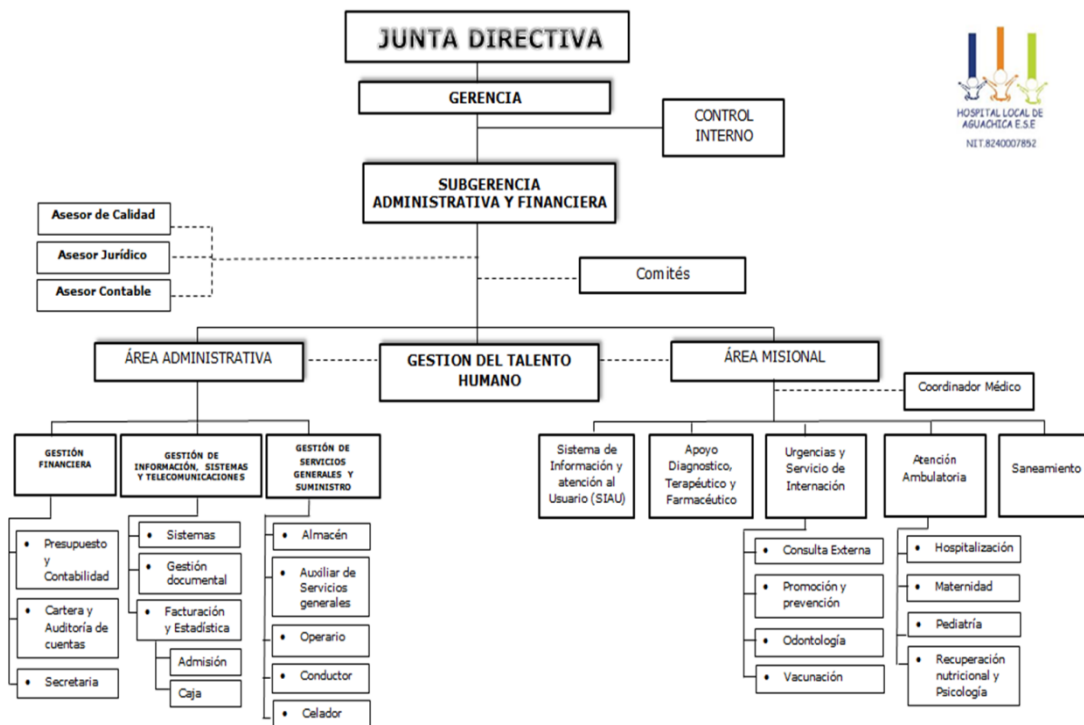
JUNTA DIRECTIVA

HOSPITAL LOCAL DE AGUACHICA E.S.E
NIT.8240007852

GERENCIA

CONTROL INTERNO

SUBGERENCIA ADMINISTRATIVA Y FINANCIERA

Asesor de Calidad

Asesor Jurídico

Asesor Contable

Comités

ÁREA ADMINISTRATIVA

GESTION DEL TALENTO HUMANO

ÁREA MISIONAL

Coordinador Médico

GESTIÓN FINANCIERA

GESTIÓN DE INFORMACIÓN, SISTEMAS Y TELECOMUNICACIONES

GESTIÓN DE SERVICIOS GENERALES Y SUMINISTRO

- Presupuesto y Contabilidad
- Cartera y Auditoría de cuentas
- Secretaria

- Sistemas
- Gestión documental
- Facturación y Estadística

Admisión

Caja

- Almacén
- Auxiliar de Servicios generales
- Operario
- Conductor
- Celador

Sistema de Información y atención al Usuario (SIAU)

Apoyo Diagnostico, Terapéutico y Farmacéutico

Urgencias y Servicio de Internación

Atención Ambulatoria

Saneamiento

- Consulta Externa
- Promoción y prevención
- Odontología
- Vacunación

- Hospitalización
- Maternidad
- Pediatría
- Recuperación nutricional y Psicología